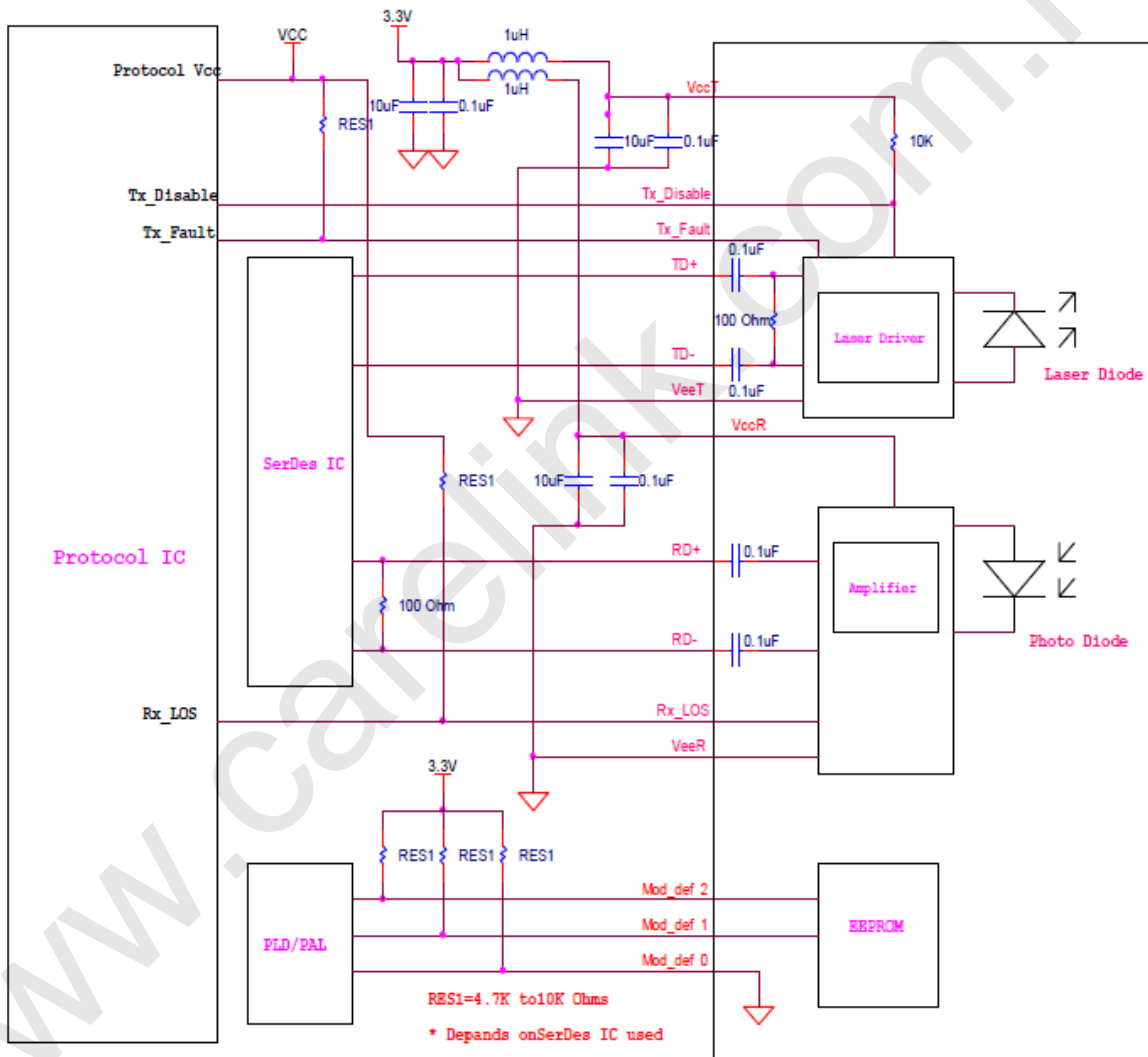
VCC
3.3V
1uH
1uH
Protocol Vcc
RES1
10uF
0.1uF
VccT
10uF
0.1uF
10K
Tx_Disable
Tx_Disable
Tx_Fault
Tx_Fault
0.1uF
TD+
100 Ohm
Laser Driver
TD-
0.1uF
VeeT
Laser Diode
VccR
SerDes IC
RES1
10uF
0.1uF
Protocol IC
RD+
0.1uF
Amplifier
100 Ohm
Photo Diode
RD-
0.1uF
Rx_LOS
Rx_LOS
VeeR
3.3V
RES1
RES1
RES1
PLD/PAL
Mod_def 2
Mod_def 1
EEPROM
Mod_def 0
RES1=4.7K to10K Ohms
* Depands onSerDes IC used
www.carelink.com.